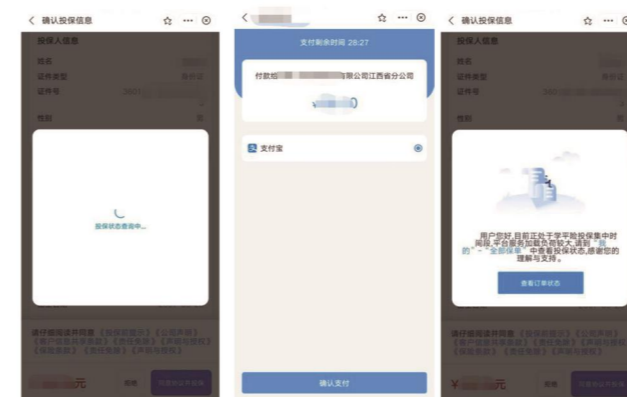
< 确认投保信息 ☆ ··· ⊙

投保人信息

姓名

证件类型 身份证

证件号 360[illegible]

性别

投保状态查询中...

请仔细阅读并同意《投保告知》《公司声明》《用户信息共享条款》《责任免除》《声明与授权》《保险条款》《责任免除》《声明与授权》

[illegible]元 明细 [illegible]

<

支付剩余时间 28:27

付款给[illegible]有限公司江西省分公司

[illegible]

支付宝

确认支付

< 确认投保信息 ☆ ··· ⊙

投保人信息

姓名

证件类型

证件号 360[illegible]

性别

用户您好,目前正处于平台投保集中时间段,平台服务加载负荷较大,请到"我的"-"全部保单"中查看投保状态,感谢您的理解与支持。

查看订单状态

请仔细阅读并同意《投保告知》《公司声明》《用户信息共享条款》《责任免除》《声明与授权》《保险条款》《责任免除》《声明与授权》

¥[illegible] 明细 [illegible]